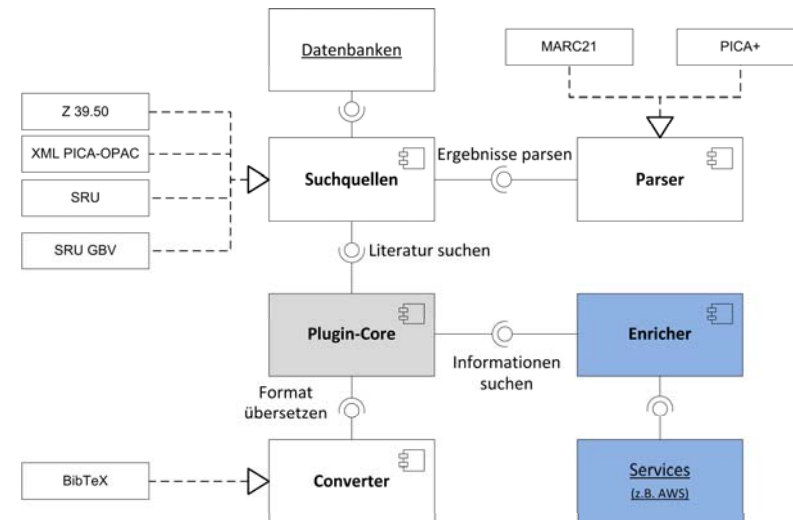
Datenbanken

MARC21

PICA+

Z 39.50

XML PICA-OPAC

SRU

SRU GBV

Suchquellen

Ergebnisse parsen

Parser

Literatur suchen

Plugin-Core

Informationen suchen

Enricher

Format übersetzen

BibTeX

Converter

Services
(z.B. AWS)